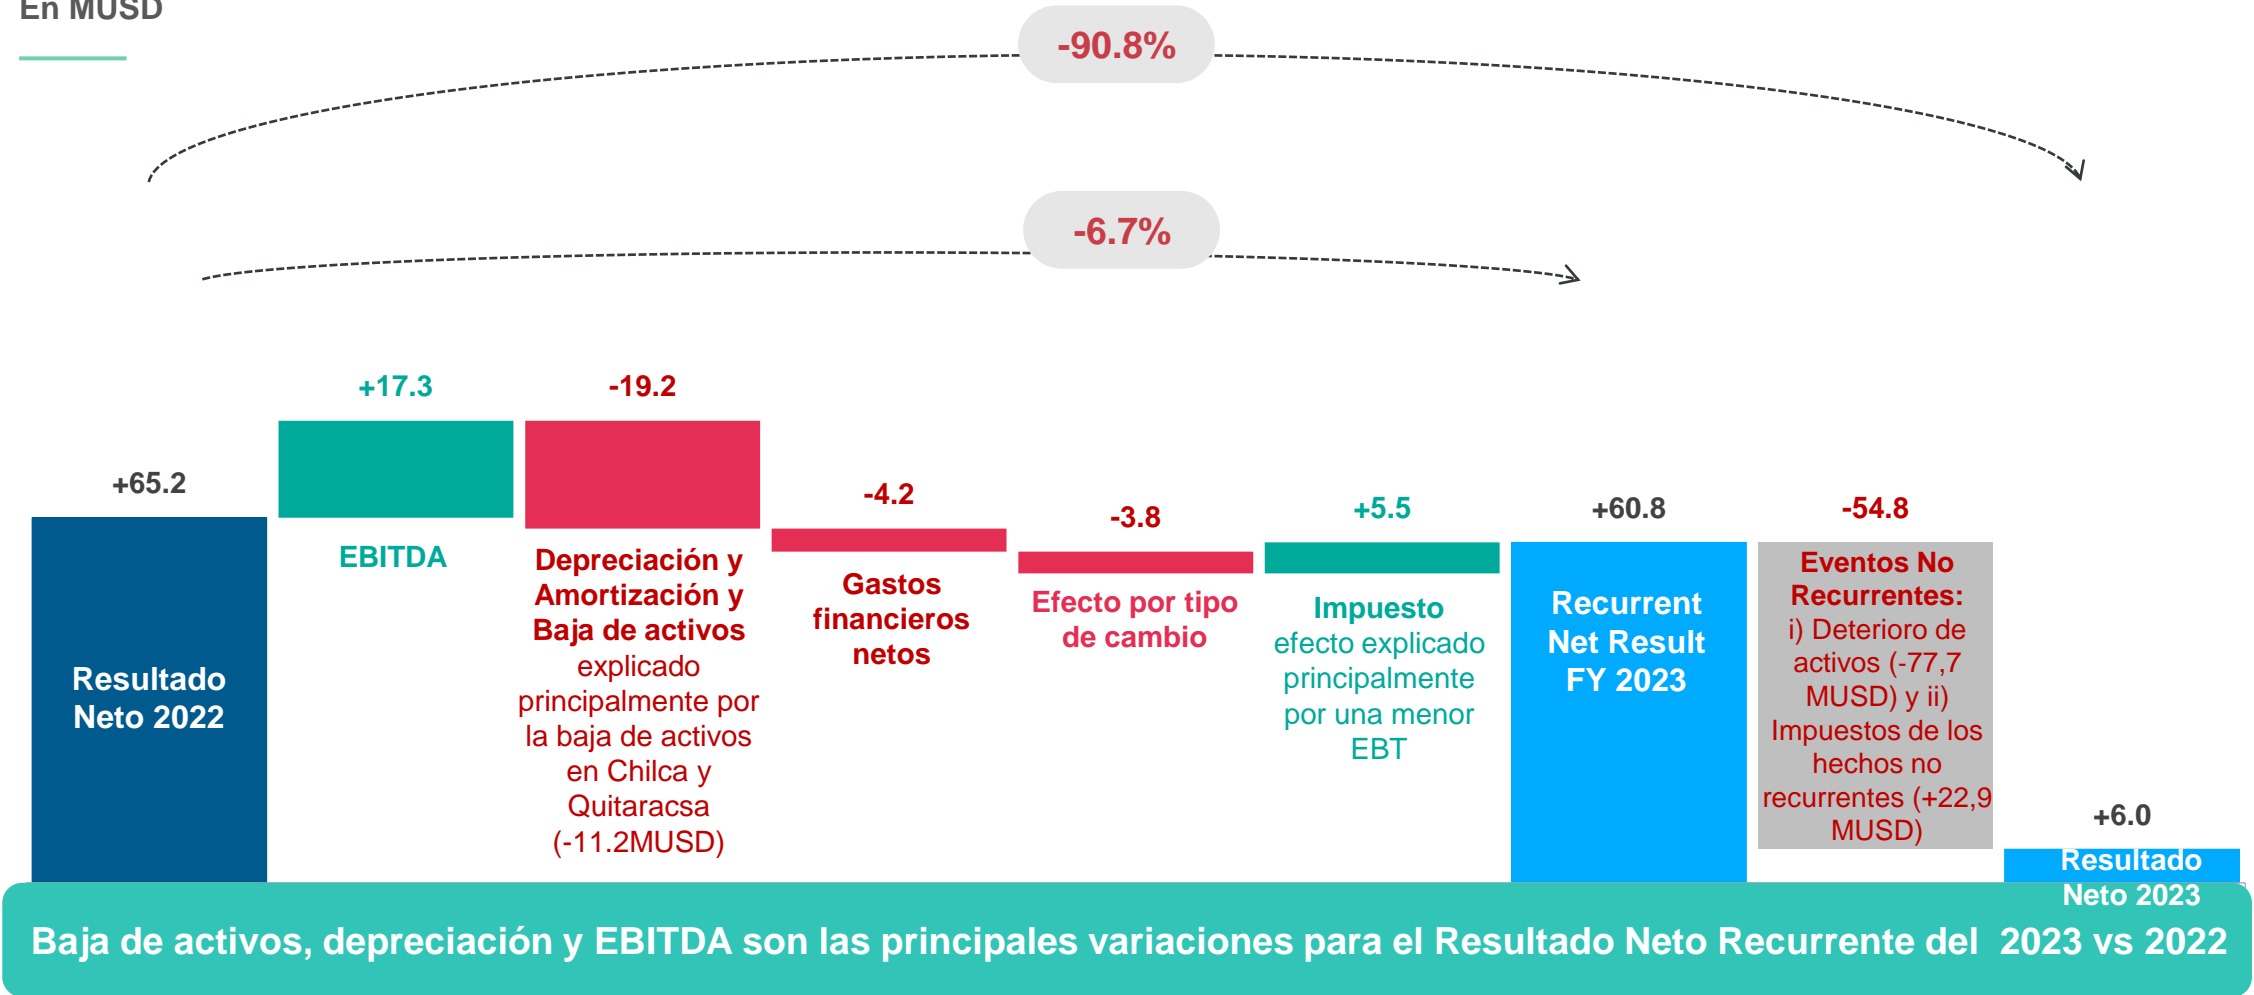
En MUSD

-90.8%

-6.7%

+65.2

Resultado Neto 2022

+17.3

EBITDA

-19.2

Depreciación y Amortización y Baja de activos explicado principalmente por la baja de activos en Chilca y Quitaracsa (-11.2MUSD)

-4.2

Gastos financieros netos

-3.8

Efecto por tipo de cambio

+5.5

Impuesto efecto explicado principalmente por una menor EBT

+60.8

Recurrent Net Result FY 2023

-54.8

Eventos No Recurrentes: i) Deterioro de activos (-77,7 MUSD) y ii) Impuestos de los hechos no recurrentes (+22,9 MUSD)

+6.0

Resultado Neto 2023

Baja de activos, depreciación y EBITDA son las principales variaciones para el Resultado Neto Recurrente del 2023 vs 2022